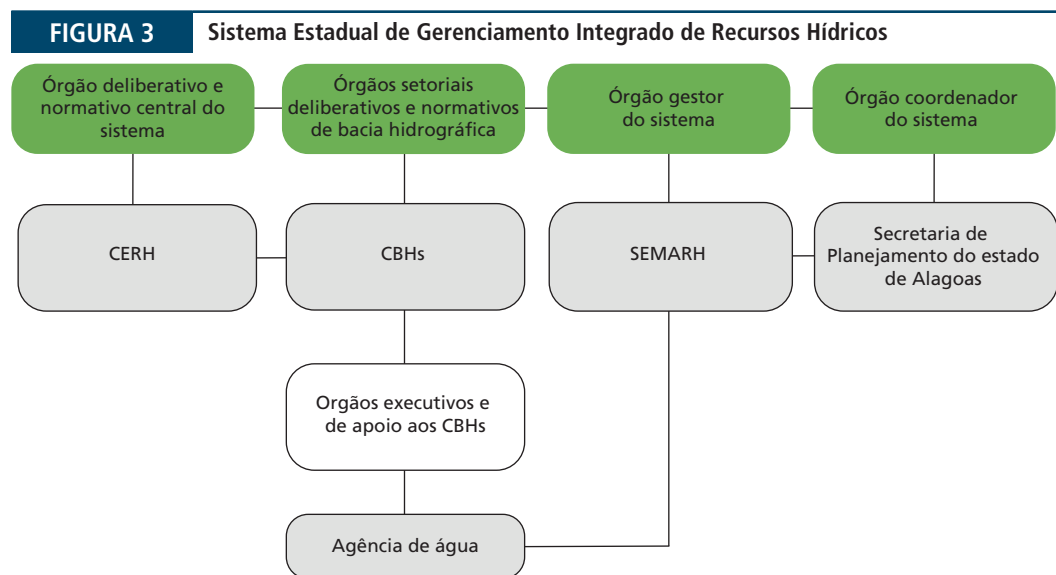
FIGURA 3 Sistema Estadual de Gerenciamento Integrado de Recursos Hídricos

Órgão deliberativo e normativo central do sistema

Órgãos setoriais deliberativos e normativos de bacia hidrográfica

Órgão gestor do sistema

Órgão coordenador do sistema

CERH

CBHs

SEMARH

Secretaria de Planejamento do estado de Alagoas

Orgãos executivos e de apoio aos CBHs

Agência de água